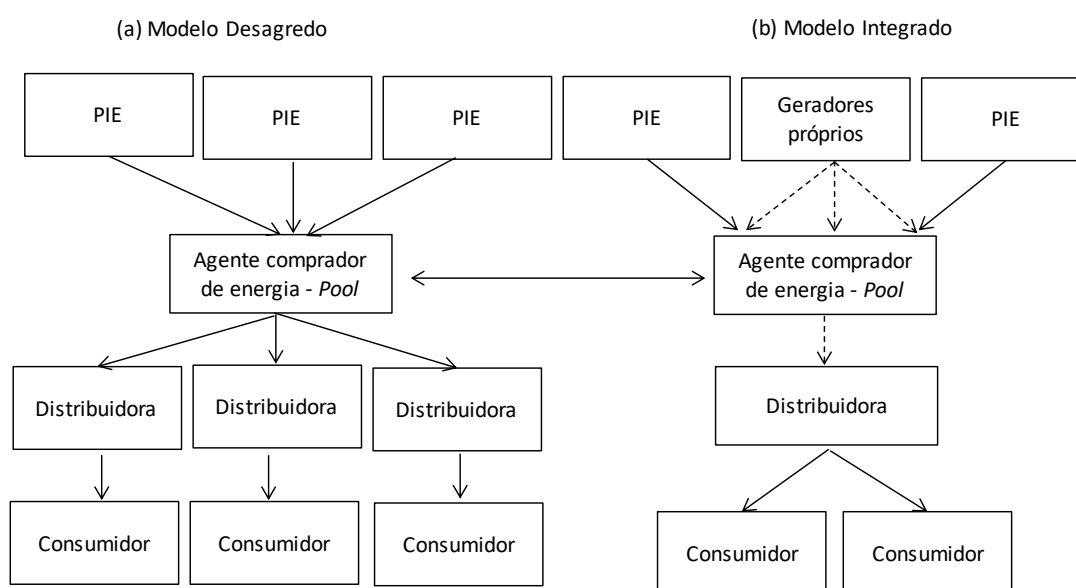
(a) Modelo Desagredo

PIE

PIE

PIE

Agente comprador de energia - *Pool*

Distribuidora

Distribuidora

Distribuidora

Consumidor

Consumidor

Consumidor

(b) Modelo Integrado

PIE

Geradores próprios

PIE

Agente comprador de energia - *Pool*

Distribuidora

Consumidor

Consumidor